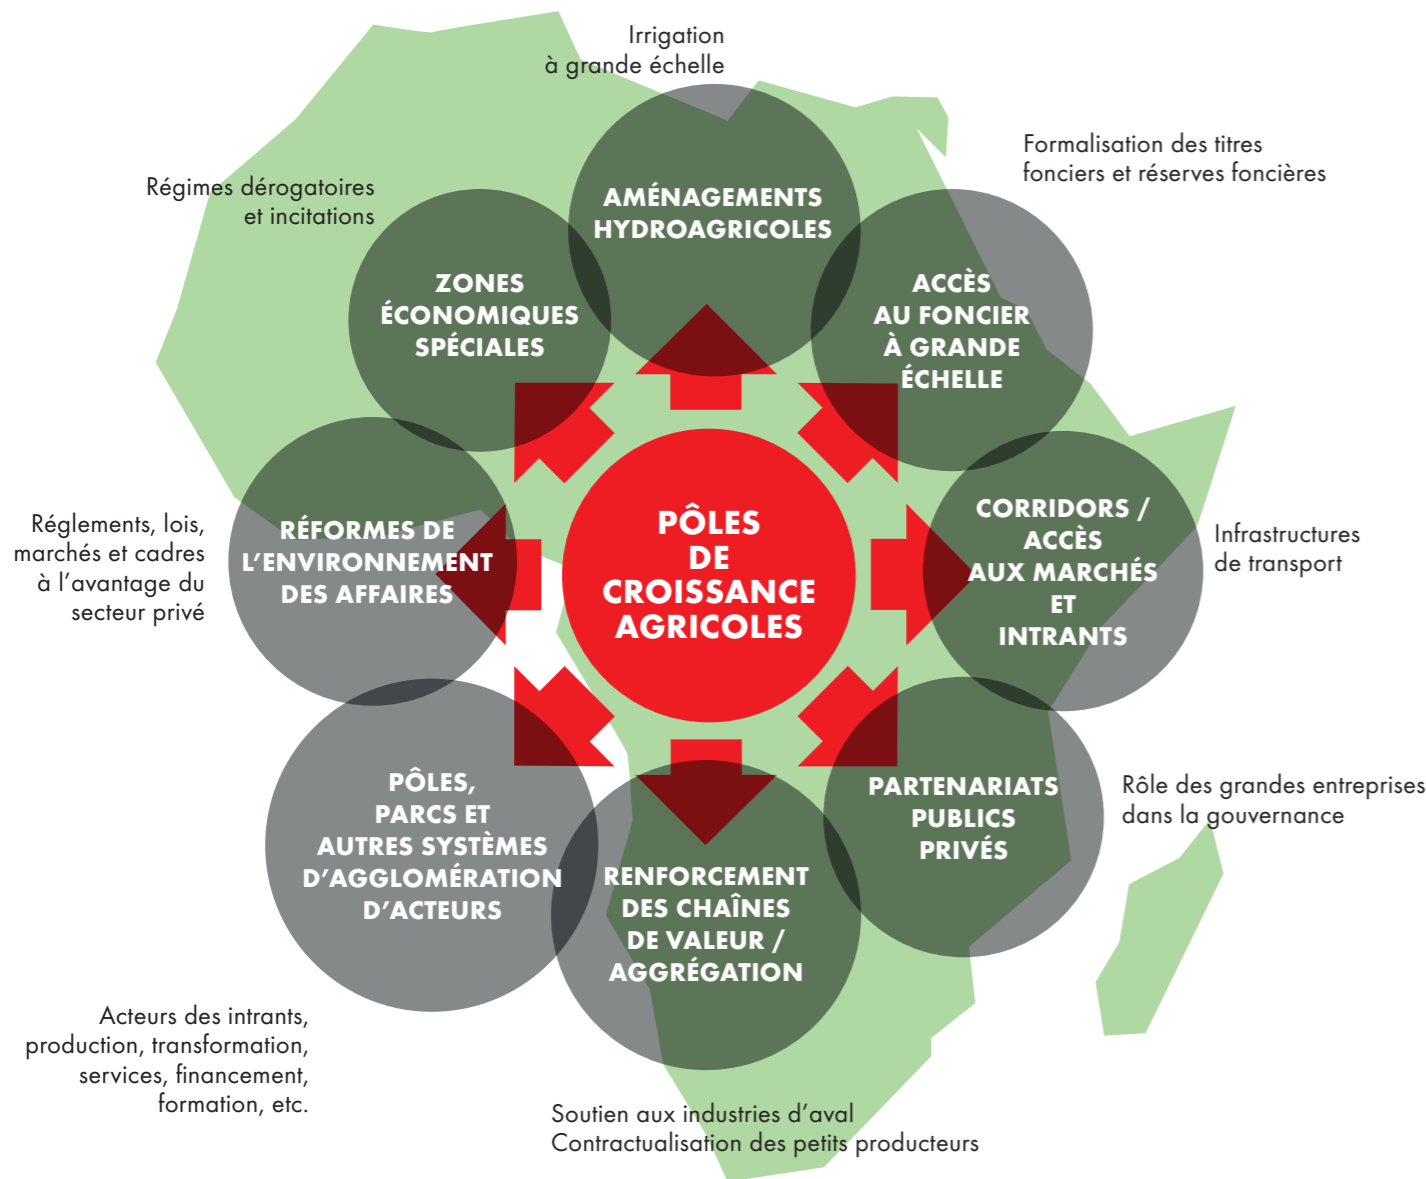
Irrigation
à grande échelle

Formalisation des titres
fonciers et réserves foncières

Régimes dérogatoires
et incitations

AMÉNAGEMENTS
HYDROAGRICOLES

ZONES
ÉCONOMIQUES
SPÉCIALES

ACCÈS
AU FONCIER
À GRANDE
ÉCHELLE

Réglements, lois,
marchés et cadres
à l'avantage du
secteur privé

RÉFORMES DE
L'ENVIRONNEMENT
DES AFFAIRES

PÔLES
DE
CROISSANCE
AGRICOLES

CORRIDORS /
ACCÈS
AUX MARCHÉS
ET
INTRANTS

Infrastructures
de transport

PÔLES,
PARCS ET
AUTRES SYSTÈMES
D'AGGLOMÉRATION
D'ACTEURS

PARTENARIATS
PUBLICS
PRIVÉS

Rôle des grandes entreprises
dans la gouvernance

RENFORCEMENT
DES CHAÎNES
DE VALEUR /
AGGRÉGATION

Acteurs des intrants,
production, transformation,
services, financement,
formation, etc.

Soutien aux industries d'aval
Contractualisation des petits producteurs